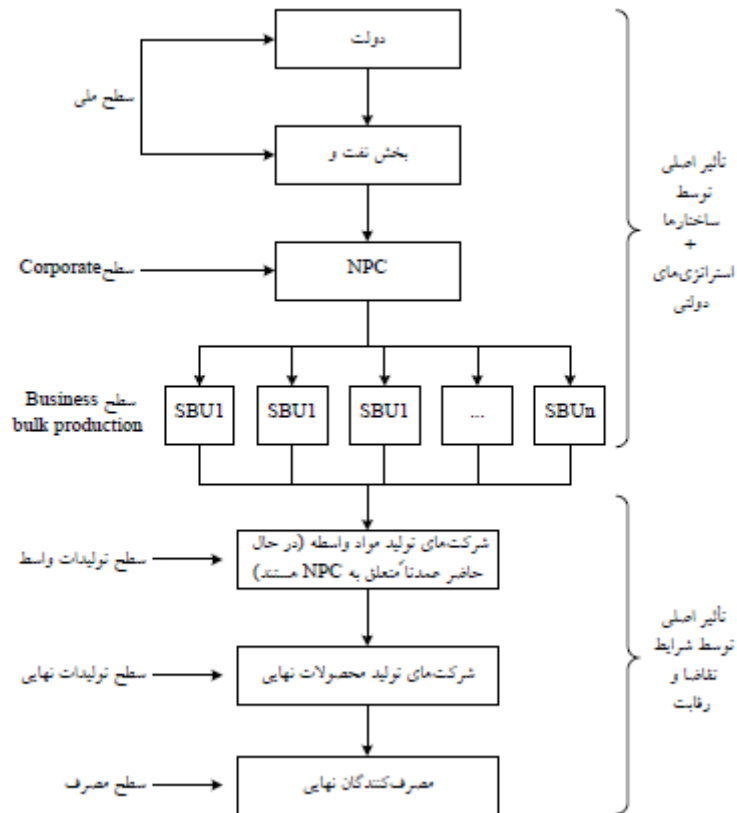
دولت

سطح ملی

بخش نفت و

تأثیر اصلی توسط ساختارها + استراتژی‌های دولتی

سطح Corporate

NPC

سطح Business bulk production

SBU1

SBU1

SBU1

...

SBUn

سطح تولیدات واسط

شرکت‌های تولید مواد واسطه (در حال حاضر عمدتاً متعلق به NPC هستند)

تأثیر اصلی توسط شرایط تقاضا و رقابت

سطح تولیدات نهایی

شرکت‌های تولید محصولات نهایی

سطح مصرف

مصرف‌کنندگان نهایی